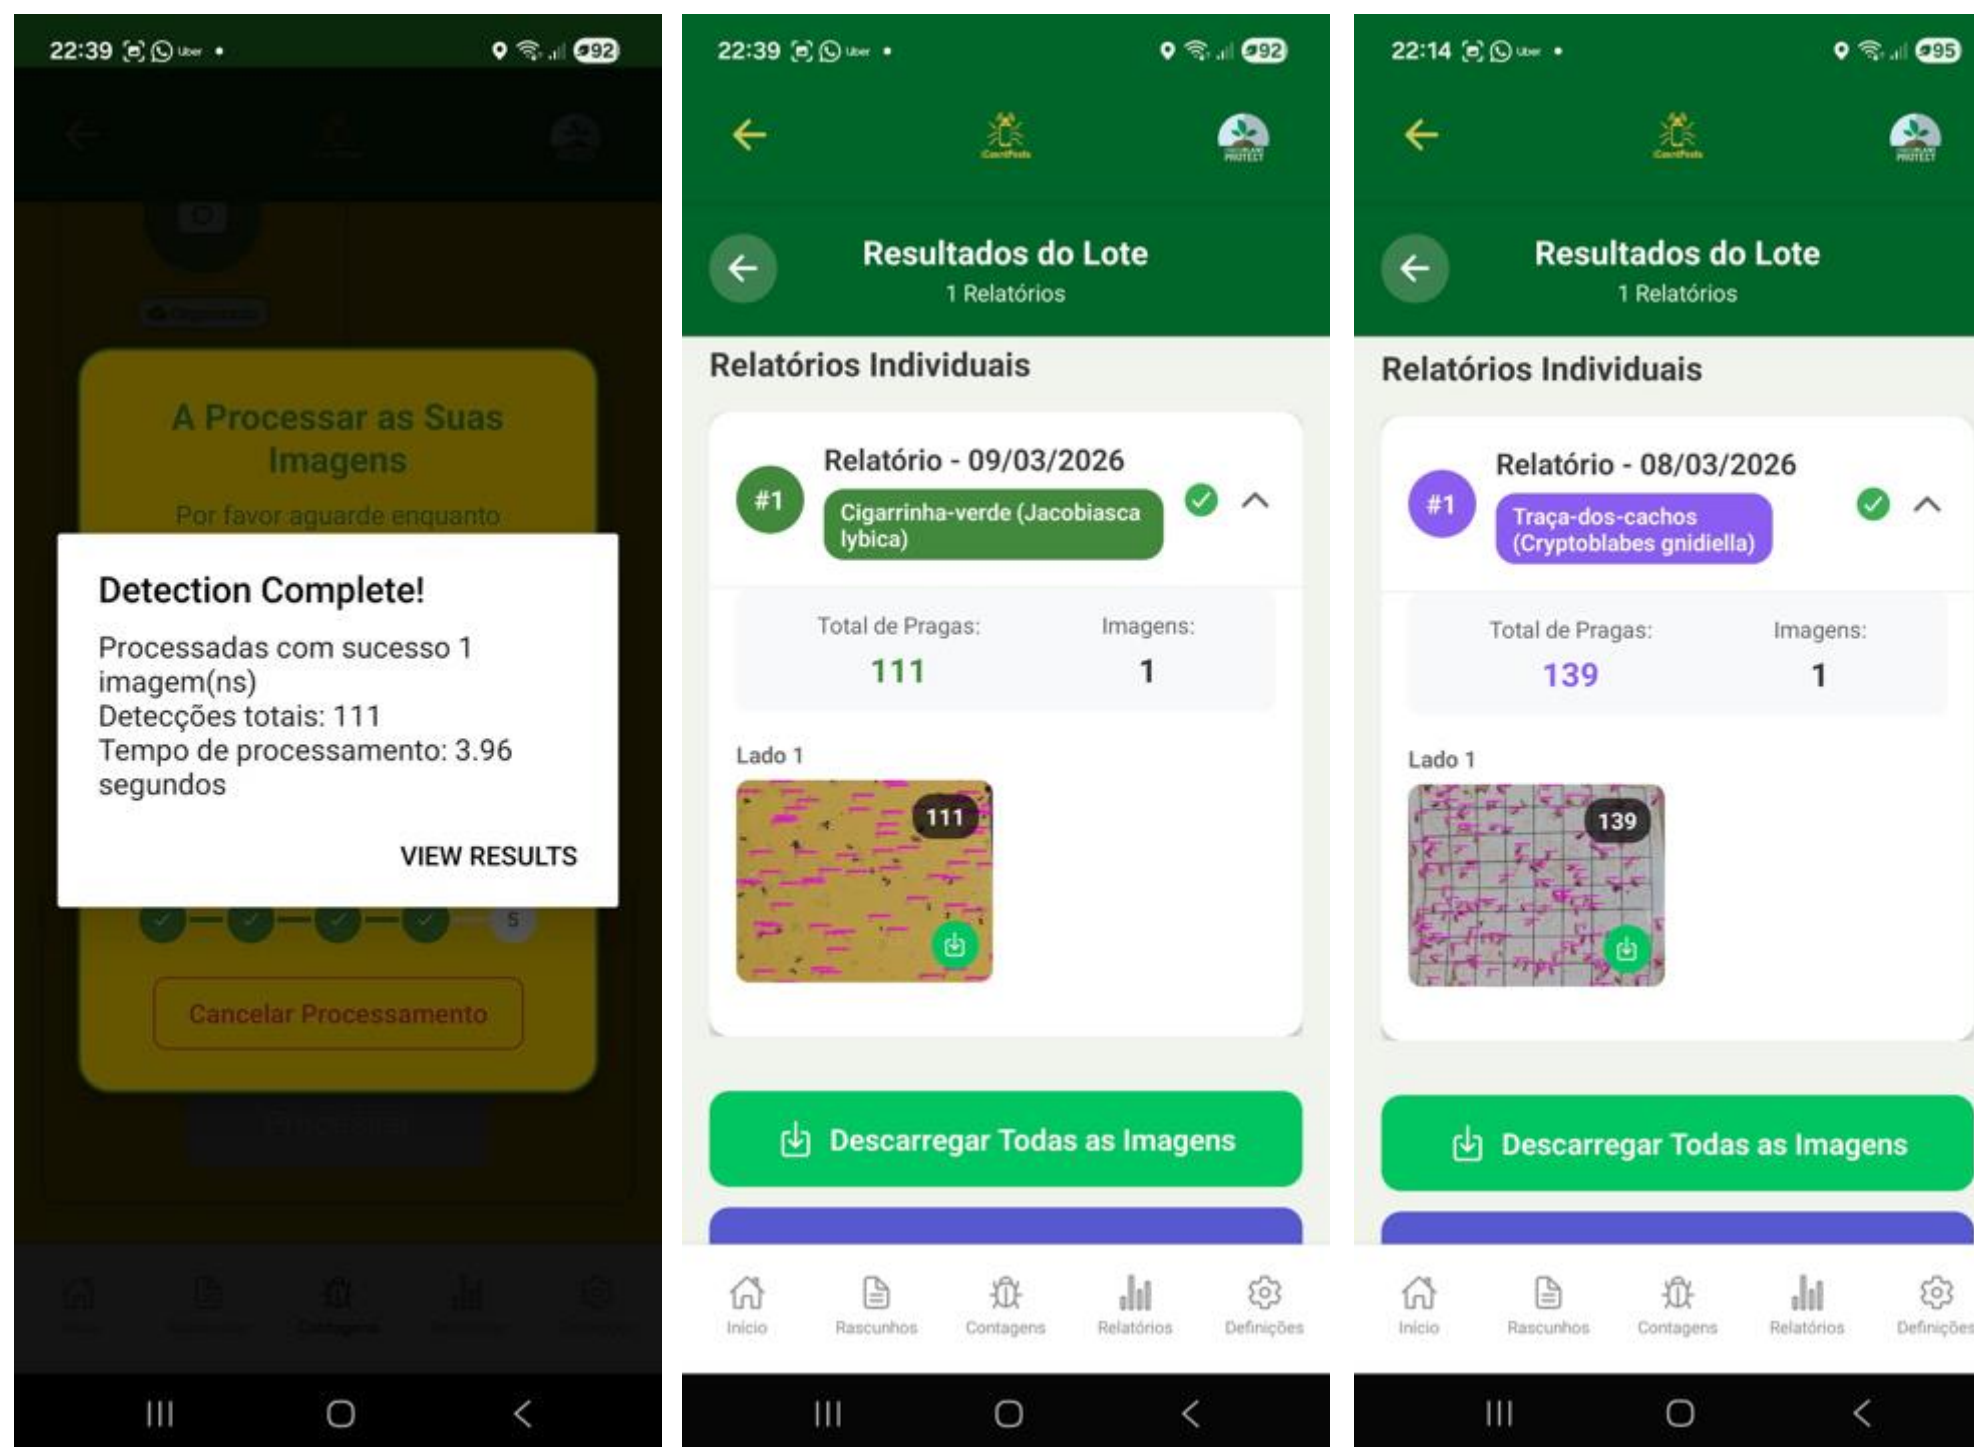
22:39 Uber • 92

A Processar as Suas Imagens

Por favor aguarde enquanto

Detection Complete!

Processadas com sucesso 1 imagem(ns)
Detecções totais: 111
Tempo de processamento: 3.96 segundos

VIEW RESULTS

5

Cancelar Processamento

22:39 Uber • 92

Resultados do Lote
1 Relatórios

Relatórios Individuais

#1 Relatório - 09/03/2026
Cigarrinha-verde (Jacobiasca lybica)

Total de Pragas: 111
Imagens: 1

Lado 1

111

Descarregar Todas as Imagens

Início Rascunhos Contagens Relatórios Definições

22:14 Uber • 95

Resultados do Lote
1 Relatórios

Relatórios Individuais

#1 Relatório - 08/03/2026
Traça-dos-cachos (Cryptoblabes gnidiella)

Total de Pragas: 139
Imagens: 1

Lado 1

139

Descarregar Todas as Imagens

Início Rascunhos Contagens Relatórios Definições